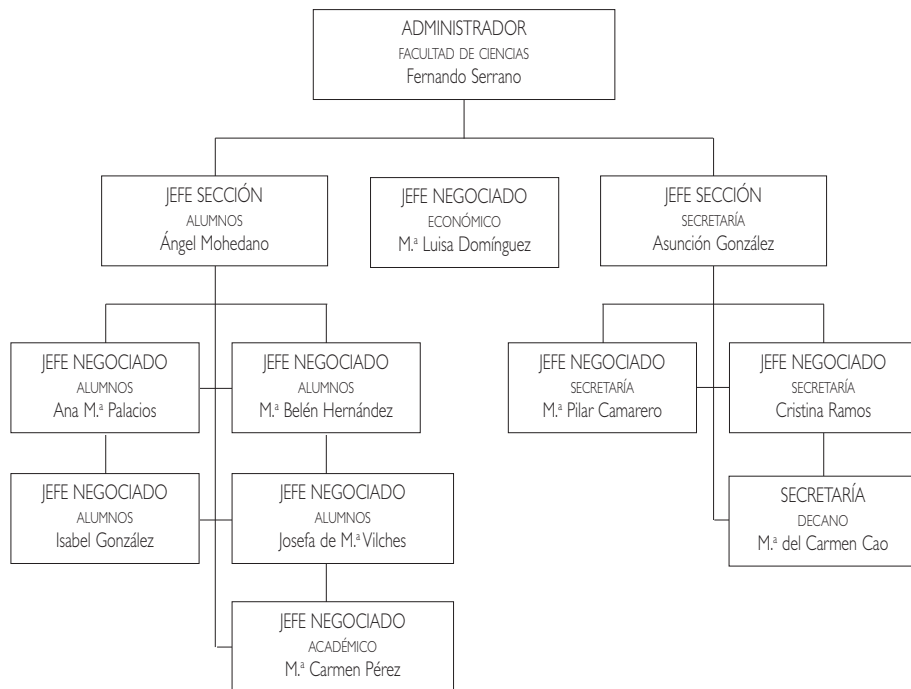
ADMINISTRADOR
FACULTAD DE CIENCIAS
Fernando Serrano

JEFE SECCIÓN
ALUMNOS
Ángel Mohedano

JEFE NEGOCIADO
ECONÓMICO
M.ª Luisa Domínguez

JEFE SECCIÓN
SECRETARÍA
Asunción González

JEFE NEGOCIADO
ALUMNOS
Ana M.ª Palacios

JEFE NEGOCIADO
ALUMNOS
M.ª Belén Hernández

JEFE NEGOCIADO
ALUMNOS
Isabel González

JEFE NEGOCIADO
ALUMNOS
Josefa de M.ª Vilches

JEFE NEGOCIADO
ACADÉMICO
M.ª Carmen Pérez

JEFE NEGOCIADO
SECRETARÍA
M.ª Pilar Camarero

JEFE NEGOCIADO
SECRETARÍA
Cristina Ramos

SECRETARÍA
DECANO
M.ª del Carmen Cao